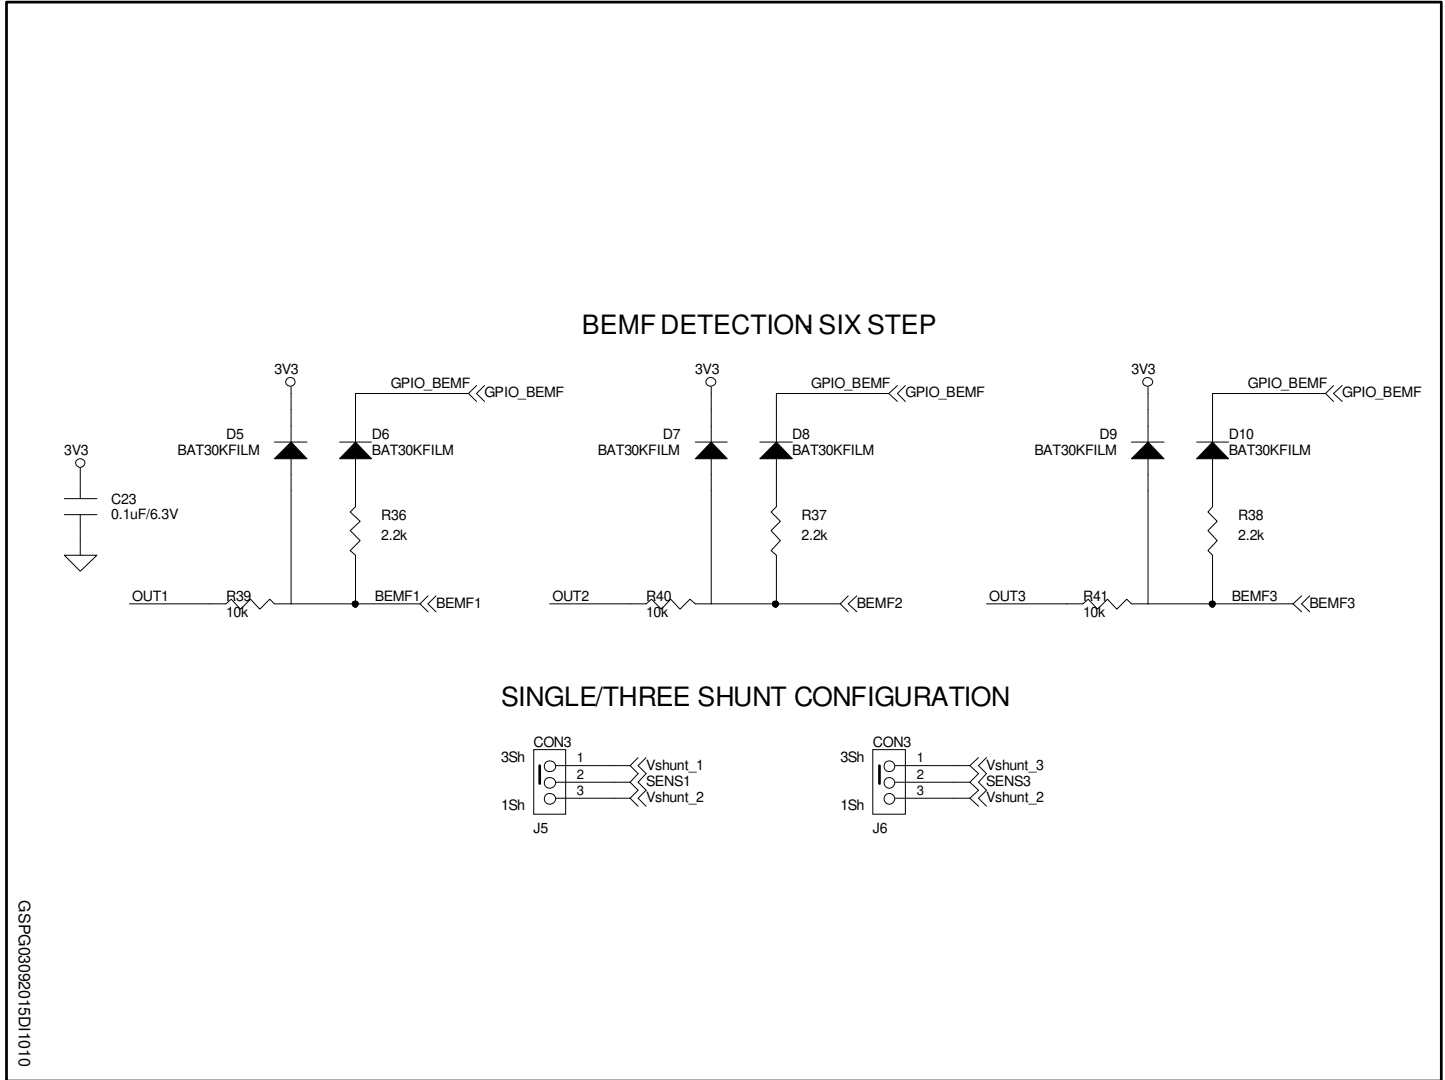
BEMF DETECTION SIX STEP

3V3
C23
0.1uF/6.3V

3V3
D5
BAT30KFILM
GPIO_BEMF
GPIO_BEMF
D6
BAT30KFILM
R36
2.2k
OUT1
R39
10k
BEMF1
BEMF1

3V3
D7
BAT30KFILM
GPIO_BEMF
GPIO_BEMF
D8
BAT30KFILM
R37
2.2k
OUT2
R40
10k
BEMF2

3V3
D9
BAT30KFILM
GPIO_BEMF
GPIO_BEMF
D10
BAT30KFILM
R38
2.2k
OUT3
R41
10k
BEMF3
BEMF3

SINGLE/THREE SHUNT CONFIGURATION

CON3
3Sh
1Sh
1
2
3
Vshunt_1
SENS1
Vshunt_2
J5

CON3
3Sh
1Sh
1
2
3
Vshunt_3
SENS3
Vshunt_2
J6

GSPG03092015DI1010